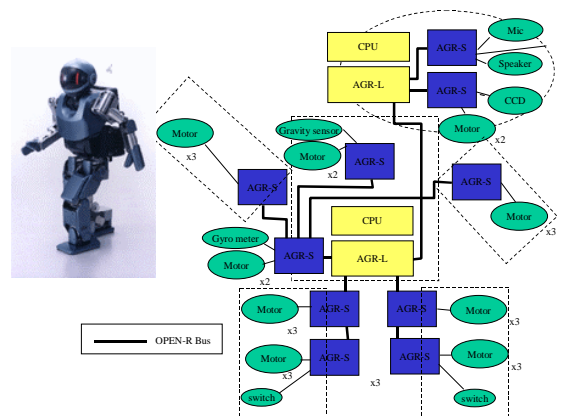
CPU
AGR-S
Mic
AGR-L
Speaker
AGR-S
CCD
Motor
x2
Motor
Gravity sensor
x3
Motor
AGR-S
x2
AGR-S
AGR-S
Motor
x3
CPU
Gyro meter
AGR-S
AGR-L
Motor
x2
Motor
AGR-S
AGR-S
Motor
x3
x3
OPEN-R Bus
Motor
AGR-S
AGR-S
Motor
x3
x3
x3
switch
switch